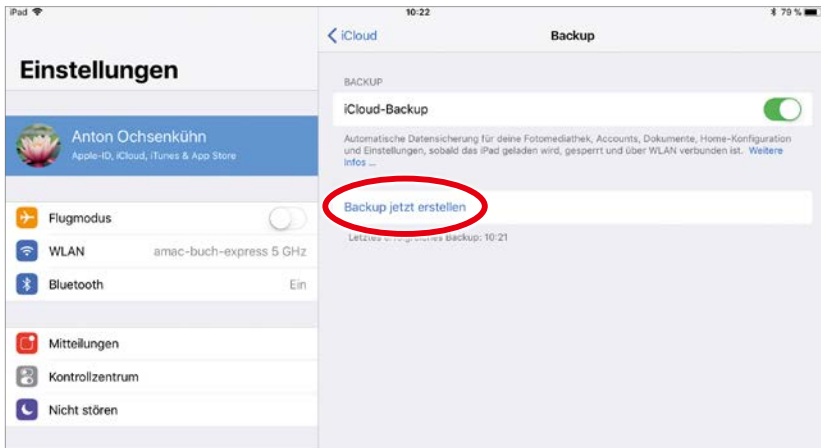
iPad
10:22
79 %

Einstellungen

Anton Ochsenkühn
Apple-ID, iCloud, iTunes & App Store

Flugmodus
WLAN amac-buch-express 5 GHz
Bluetooth Ein

Mitteilungen
Kontrollzentrum
Nicht stören

iCloud
Backup

BACKUP
iCloud-Backup

Automatische Datensicherung für deine Fotomediathek, Accounts, Dokumente, Home-Konfiguration und Einstellungen, sobald das iPad geladen wird, gesperrt und über WLAN verbunden ist. Weitere Infos ...

Backup jetzt erstellen

Letztes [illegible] Backup: 10:21